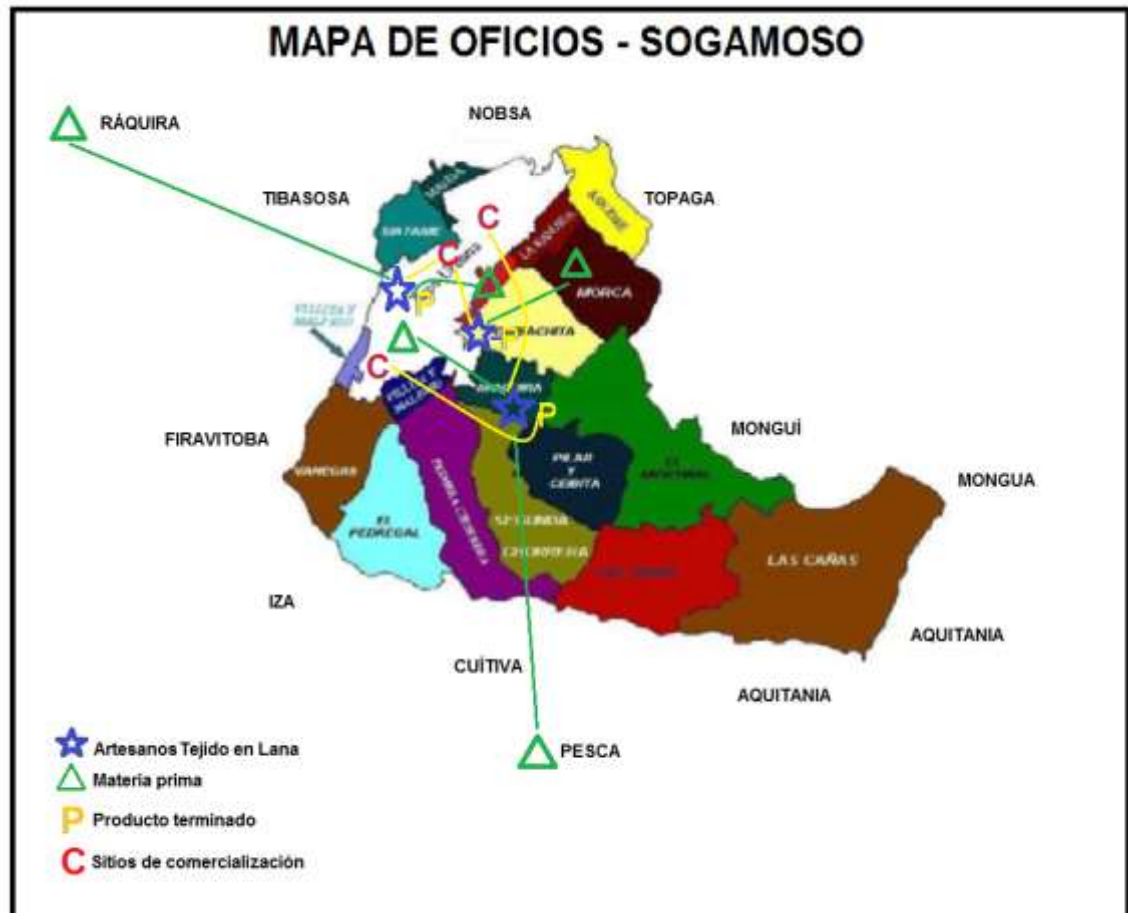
MAPA DE OFICIOS - SOGAMOSO

RÁQUIRA

NOBSA

TIBASOSA

TOPAGA

C

C

C

P

P

P

MORCA

FIRAVITOBA

MONGUÍ

MONGUA

PILAR Y CEIBITA

EL PEDREGAL

LAS CAÑAS

IZA

AQUITANIA

CUÍTIVA

AQUITANIA

PESCA

Artesanos Tejido en Lana

Materia prima

Producto terminado

Sitios de comercialización